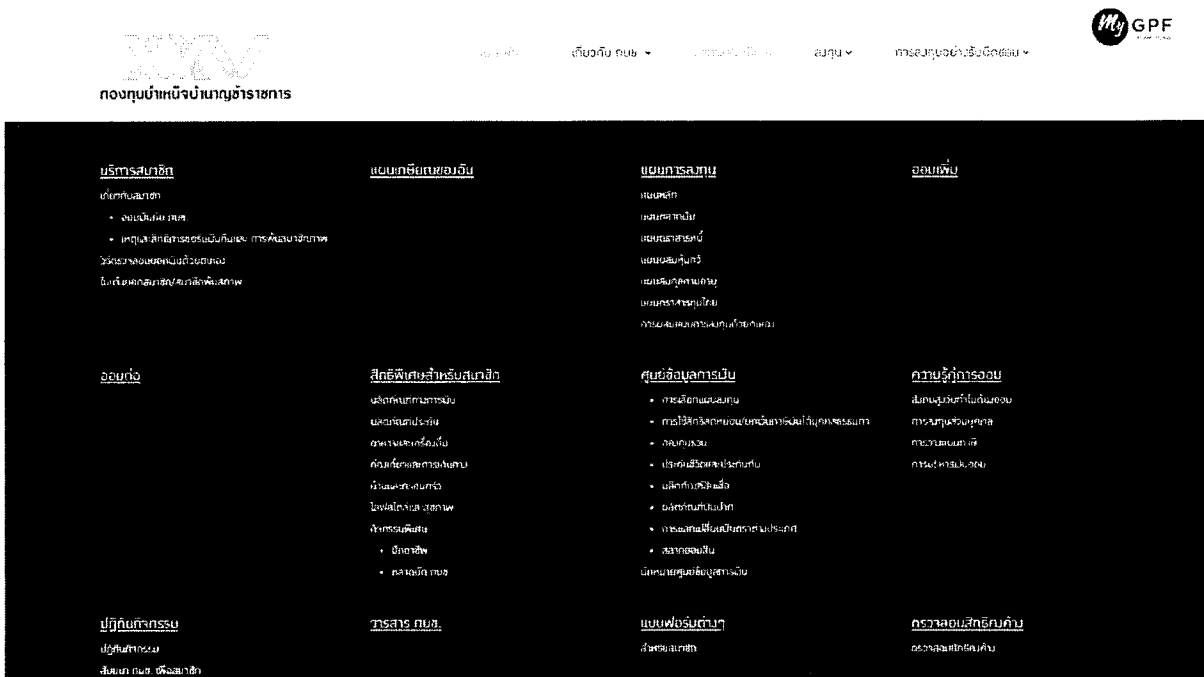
GPF

กองทุนบำเหน็จบำนาญข้าราชการ

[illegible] เกี่ยวกับ กบข. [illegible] ลงทุน การลงทุนอย่างรับผิดชอบ

บริการสมาชิก
เกี่ยวกับสมาชิก
• ออมเงินกับ กบข.
• เหตุและสิทธิการขอรับเงินคืนและ การพ้นสมาชิกภาพ
วิธีตรวจสอบยอดเงินด้วยตนเอง
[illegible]

แผนเกษียณของฉัน

แผนการลงทุน
แผนหลัก
แผนตราสารหนี้
แผนตราสารหนี้
แผนผสมหุ้นทวี
แผนสมดุลตามอายุ
แผนตราสารทุนไทย
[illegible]

ออมเพิ่ม

ออมต่อ

สิทธิพิเศษสำหรับสมาชิก
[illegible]
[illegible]
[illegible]
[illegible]
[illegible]
ไลฟ์สไตล์และสุขภาพ
กิจกรรมพิเศษ
• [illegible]
• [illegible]

ศูนย์ข้อมูลการเงิน
• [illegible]
• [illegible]
• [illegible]
• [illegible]
• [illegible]
• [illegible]
• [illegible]
• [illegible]
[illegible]

ความรู้คู่การออม
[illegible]
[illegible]
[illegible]
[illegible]

ปฏิทินกิจกรรม
ปฏิทินกิจกรรม
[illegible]

วารสาร กบข.

แบบฟอร์มต่างๆ
สำหรับสมาชิก

ตรวจสอบสิทธิคืนค้าง
ตรวจสอบสิทธิคืนค้าง